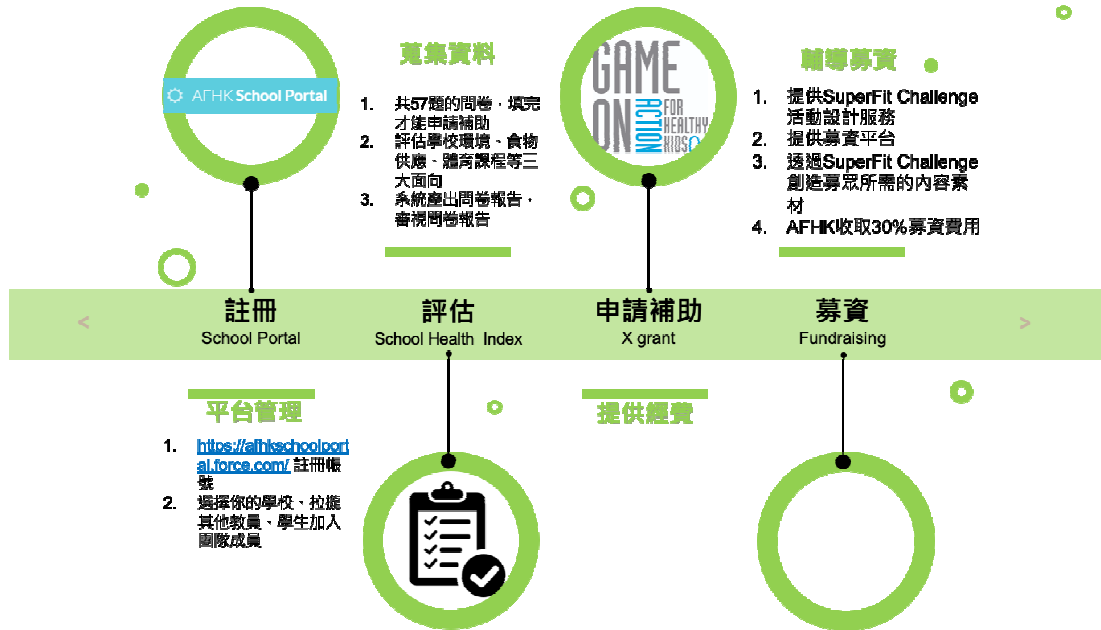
AFHK School Portal

蒐集資料

1. 共57題的問卷，填完才能申請補助
2. 評估學校環境、食物供應、體育課程等三大面向
3. 系統產出問卷報告，審視問卷報告

GAME ON ACTION FOR HEALTHY KIDS

輔導募資

1. 提供SuperFit Challenge活動設計服務
2. 提供募資平台
3. 透過SuperFit Challenge創造募眾所需的內容素材
4. AFHK收取30%募資費用

<

註冊
School Portal

評估
School Health Index

申請補助
X grant

募資
Fundraising

>

平台管理

1. https://afhkschoolportal.force.com/ 註冊帳號
2. 選擇你的學校、拉攏其他教員、學生加入團隊成員

提供經費